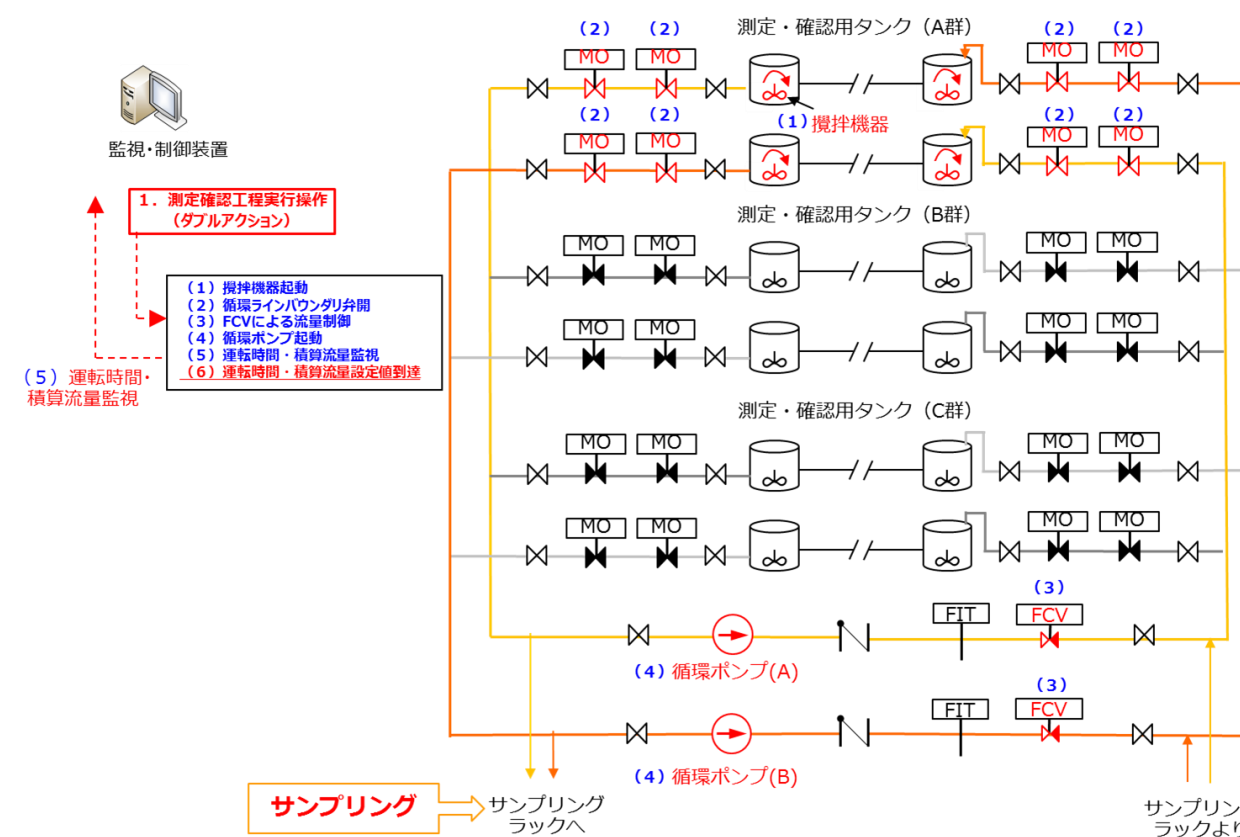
監視・制御装置

1．測定確認工程実行操作
（ダブルアクション）

（1）撹拌機器起動
（2）循環ラインバウンダリ弁開
（3）FCVによる流量制御
（4）循環ポンプ起動
（5）運転時間・積算流量監視
（6）運転時間・積算流量設定値到達

（5）運転時間・積算流量監視

測定・確認用タンク（A群）

（2） （2） （2） （2）
MO MO MO MO

（1）撹拌機器

（2） （2） （2） （2）
MO MO MO MO

測定・確認用タンク（B群）

MO MO MO MO
MO MO MO MO

測定・確認用タンク（C群）

MO MO MO MO
MO MO MO MO

FIT
（3）
FCV

（4）循環ポンプ(A)

FIT
（3）
FCV

（4）循環ポンプ(B)

サンプリング

サンプリングラックへ

サンプリン
ラックより